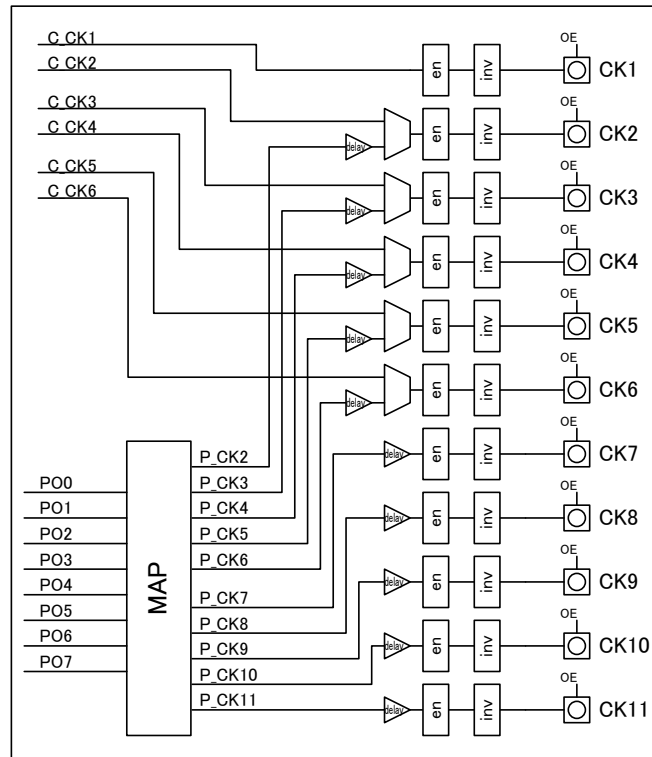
C_CK1
C_CK2
C_CK3
C_CK4
C_CK5
C_CK6

delay
delay
delay
delay
delay
delay
delay
delay
delay
delay

en
en
en
en
en
en
en
en
en
en
en

inv
inv
inv
inv
inv
inv
inv
inv
inv
inv
inv

OE CK1
OE CK2
OE CK3
OE CK4
OE CK5
OE CK6
OE CK7
OE CK8
OE CK9
OE CK10
OE CK11

PO0
PO1
PO2
PO3
PO4
PO5
PO6
PO7

MAP

P_CK2
P_CK3
P_CK4
P_CK5
P_CK6
P_CK7
P_CK8
P_CK9
P_CK10
P_CK11